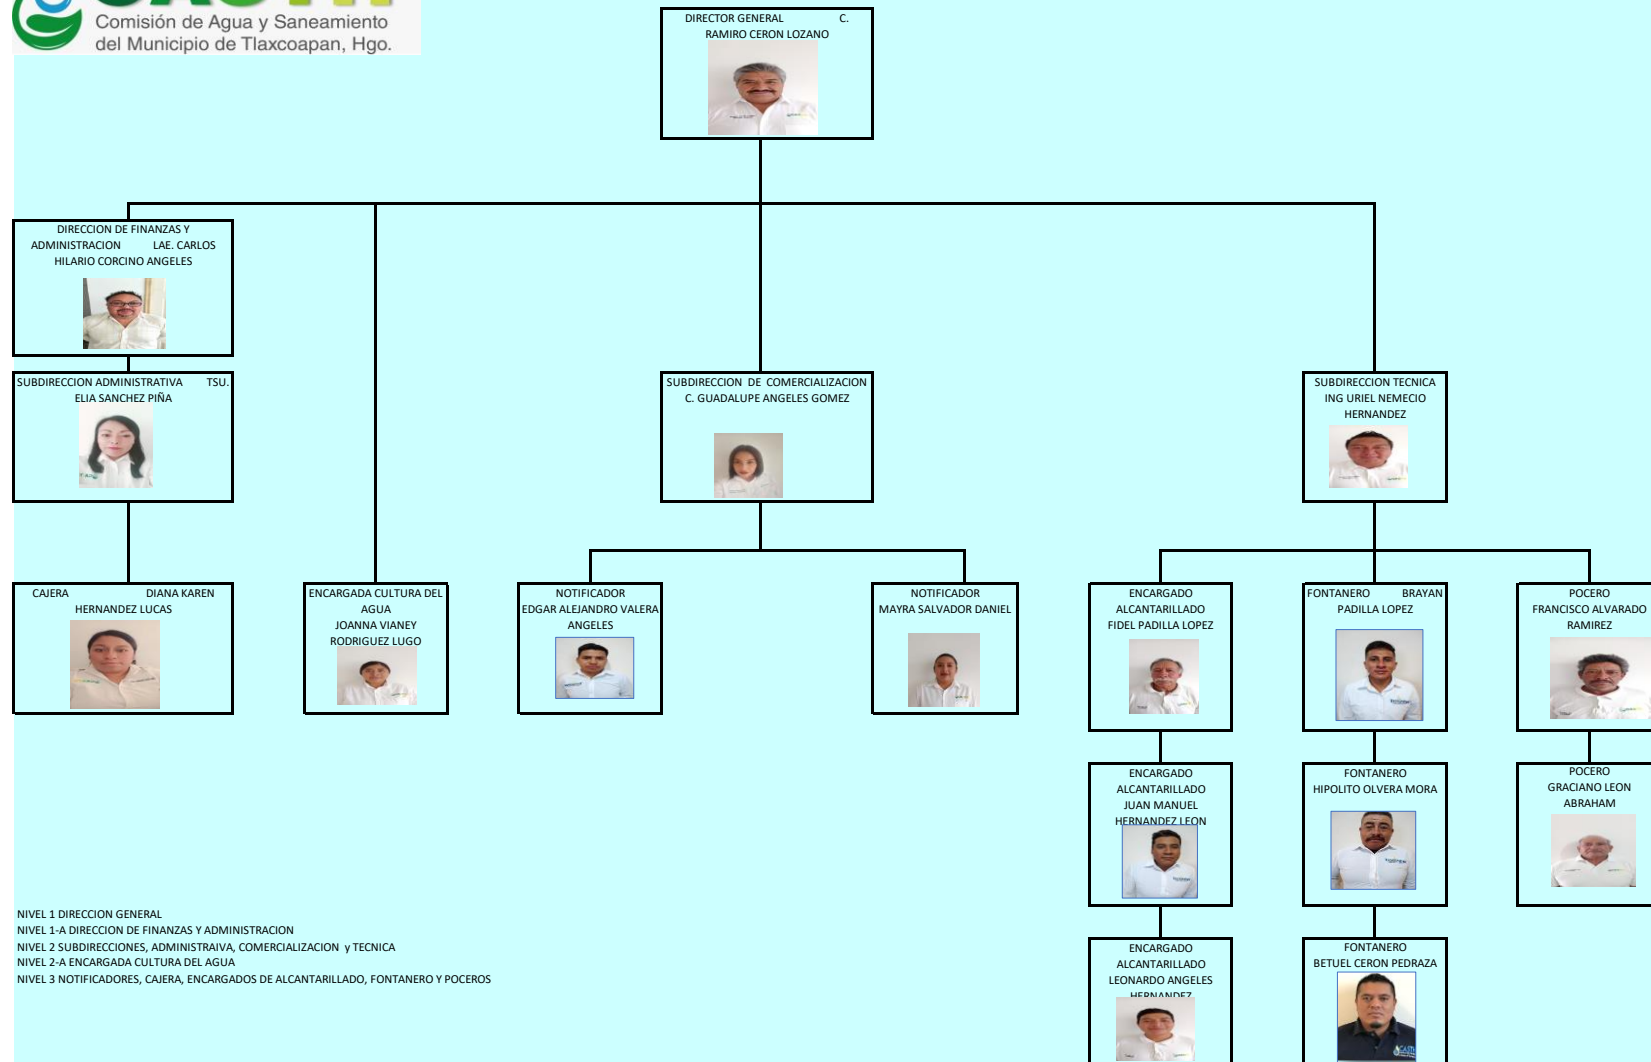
Comisión de Agua y Saneamiento del Municipio de Tlaxcoapan, Hgo.

DIRECTOR GENERAL C. RAMIRO CERON LOZANO

DIRECCION DE FINANZAS Y ADMINISTRACION LAE. CARLOS HILARIO CORCINO ANGELES

SUBDIRECCION ADMINISTRATIVA TSU. ELIA SANCHEZ PIÑA

SUBDIRECCION DE COMERCIALIZACION C. GUADALUPE ANGELES GOMEZ

SUBDIRECCION TECNICA ING URIEL NEMECIO HERNANDEZ

CAJERA DIANA KAREN HERNANDEZ LUCAS

ENCARGADA CULTURA DEL AGUA JOANNA VIANEY RODRIGUEZ LUGO

NOTIFICADOR EDGAR ALEJANDRO VALERA ANGELES

NOTIFICADOR MAYRA SALVADOR DANIEL

ENCARGADO ALCANTARILLADO FIDEL PADILLA LOPEZ

FONTANERO BRAYAN PADILLA LOPEZ

POCERO FRANCISCO ALVARADO RAMIREZ

ENCARGADO ALCANTARILLADO JUAN MANUEL HERNANDEZ LEON

FONTANERO HIPOLITO OLVERA MORA

POCERO GRACIANO LEON ABRAHAM

ENCARGADO ALCANTARILLADO LEONARDO ANGELES HERNANDEZ

FONTANERO BETUEL CERON PEDRAZA

NIVEL 1 DIRECCION GENERAL
NIVEL 1-A DIRECCION DE FINANZAS Y ADMINISTRACION
NIVEL 2 SUBDIRECCIONES, ADMINISTRAIVA, COMERCIALIZACION y TECNICA
NIVEL 2-A ENCARGADA CULTURA DEL AGUA
NIVEL 3 NOTIFICADORES, CAJERA, ENCARGADOS DE ALCANTARILLADO, FONTANERO Y POCEROS